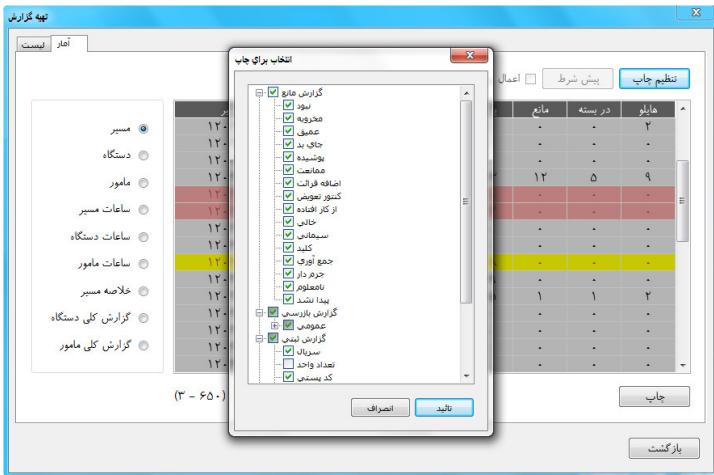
تهيه گزارش

آمار
ليست

مسير
دستگاه
مامور
ساعات مسير
ساعات دستگاه
ساعات مامور
خلاصه مسير
گزارش كلي دستگاه
گزارش كلي مامور

(۳ - ۶۵۰)

تنظيم چاپ
پيش شرط
اعمال

| هايلو | در بسته | مانع |
|---|---|---|
| ۲ | - | - |
| - | - | - |
| - | - | - |
| ۹ | ۵ | ۱۲ |
| - | - | - |
| - | - | - |
| - | - | - |
| - | - | - |
| - | - | - |
| - | - | - |
| ۲ | ۱ | ۱ |
| - | - | - |
| - | - | - |
| - | - | - |

چاپ

بازگشت

انتخاب براي چاپ

گزارش مانع
نبود
مخروبه
عميق
جاي بد
پوشيده
ممانعت
اضافه قرائت
كنتور تعويض
از كار افتاده
خالي
سيماني
كليد
جمع آوري
جرم دار
نامعلوم
پيدا نشد
گزارش بازرسي
عمومي
گزارش فني
سريال
تعداد واحد
كد پستي

تائيد
انصراف